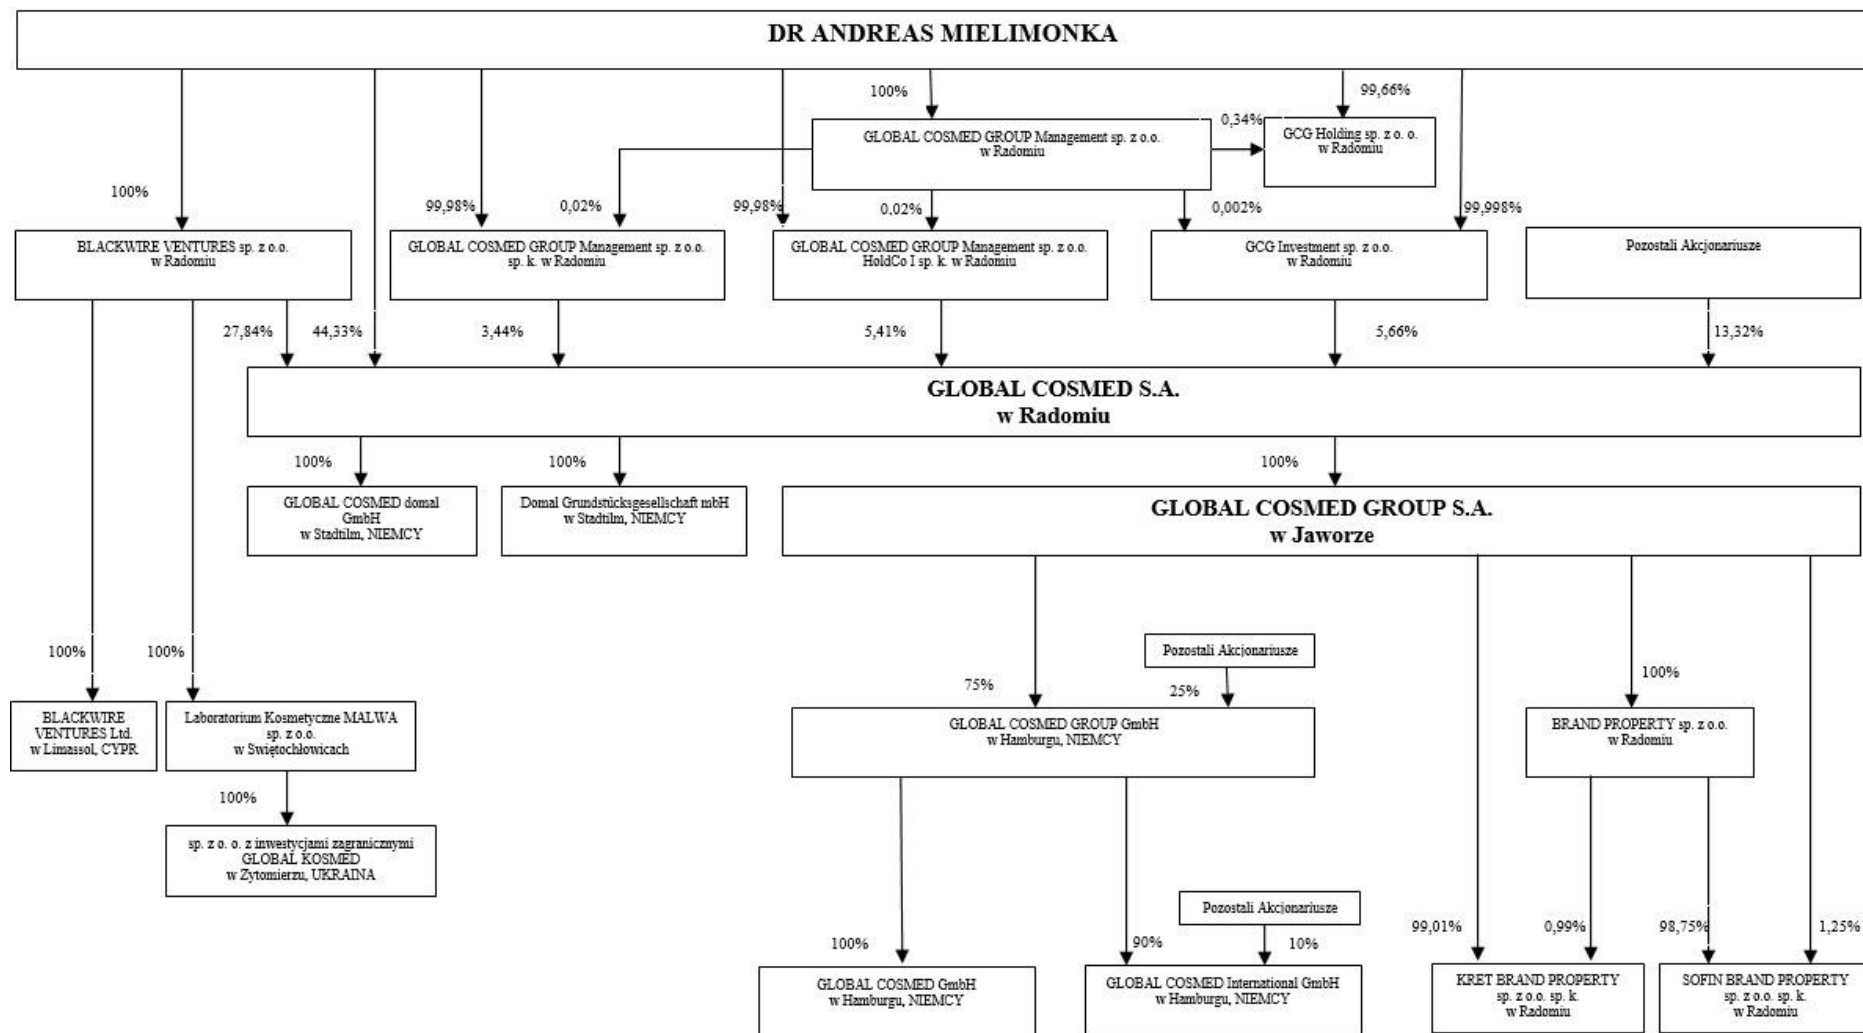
DR ANDREAS MIELIMONKA

100%

99,66%

0,34%

GLOBAL COSMED GROUP Management sp. z o.o. w Radomiu

GCG Holding sp. z o. o. w Radomiu

100%

99,98%

0,02%

99,98%

0,02%

0,002%

99,998%

BLACKWIRE VENTURES sp. z o.o. w Radomiu

GLOBAL COSMED GROUP Management sp. z o.o. sp. k. w Radomiu

GLOBAL COSMED GROUP Management sp. z o.o. HoldCo I sp. k. w Radomiu

GCG Investment sp. z o.o. w Radomiu

Pozostali Akcjonariusze

27,84%

44,33%

3,44%

5,41%

5,66%

13,32%

GLOBAL COSMED S.A. w Radomiu

100%

100%

100%

GLOBAL COSMED domal GmbH w Stadtilm, NIEMCY

Domal Grundstücksgesellschaft mbH w Stadtilm, NIEMCY

GLOBAL COSMED GROUP S.A. w Jaworze

100%

100%

Pozostali Akcjonariusze

100%

75%

25%

BLACKWIRE VENTURES Ltd. w Limassol, CYPR

Laboratorium Kosmetyczne MALWA sp. z o.o. w Świętochłowicach

GLOBAL COSMED GROUP GmbH w Hamburgu, NIEMCY

BRAND PROPERTY sp. z o.o. w Radomiu

100%

sp. z o. o. z inwestycjami zagranicznymi GLOBAL KOSMED w Żytomierzu, UKRAINA

Pozostali Akcjonariusze

100%

90%

10%

99,01%

0,99%

98,75%

1,25%

GLOBAL COSMED GmbH w Hamburgu, NIEMCY

GLOBAL COSMED International GmbH w Hamburgu, NIEMCY

KRET BRAND PROPERTY sp. z o.o. sp. k. w Radomiu

SOFIN BRAND PROPERTY sp. z o.o. sp. k. w Radomiu